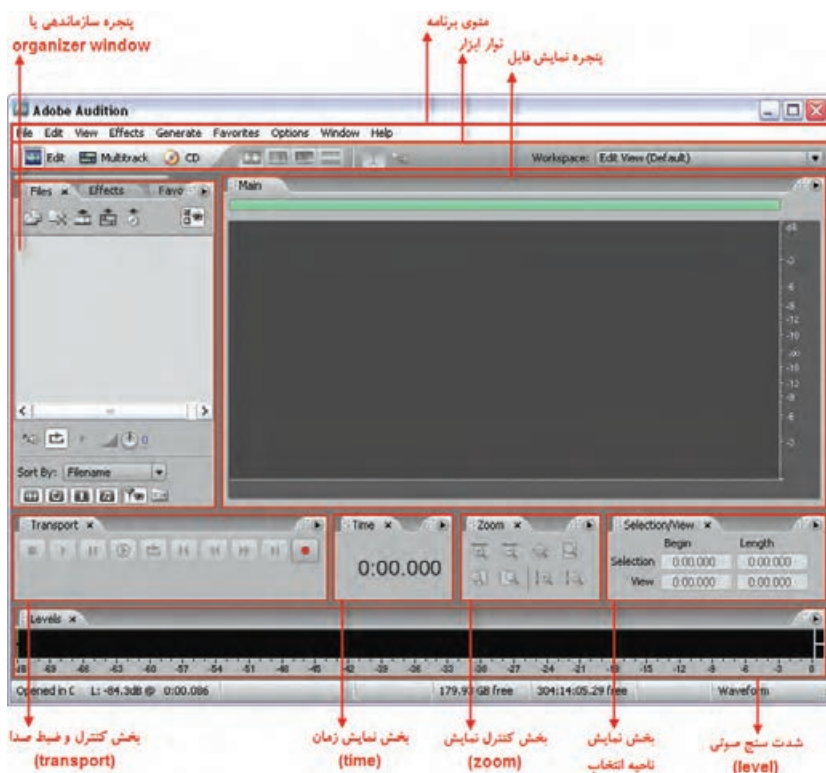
پنجره سازماندهی یا
organizer window

منوی برنامه
نوار ابزار
پنجره نمایش فایل

Adobe Audition

File Edit View Effects Generate Favorites Options Window Help

Edit Multitrack CD

Workspace: Edit View (Default)

Files × Effects Favo

Main

Sort By: Filename

Transport ×

Time ×

0:00.000

Zoom ×

Selection/View ×

Begin Length

Selection 0:00.000 0:00.000

View 0:00.000 0:00.000

Levels ×

Opened in C L: -84.3dB @ 0:00.086

179.97 GB free 304:14:05.29 free Waveform

بخش کنترل و ضبط صدا
(transport)

بخش نمایش زمان
(time)

بخش کنترل نمایش
(zoom)

بخش نمایش
ناحیه انتخاب

شدت سنج صوتی
(level)